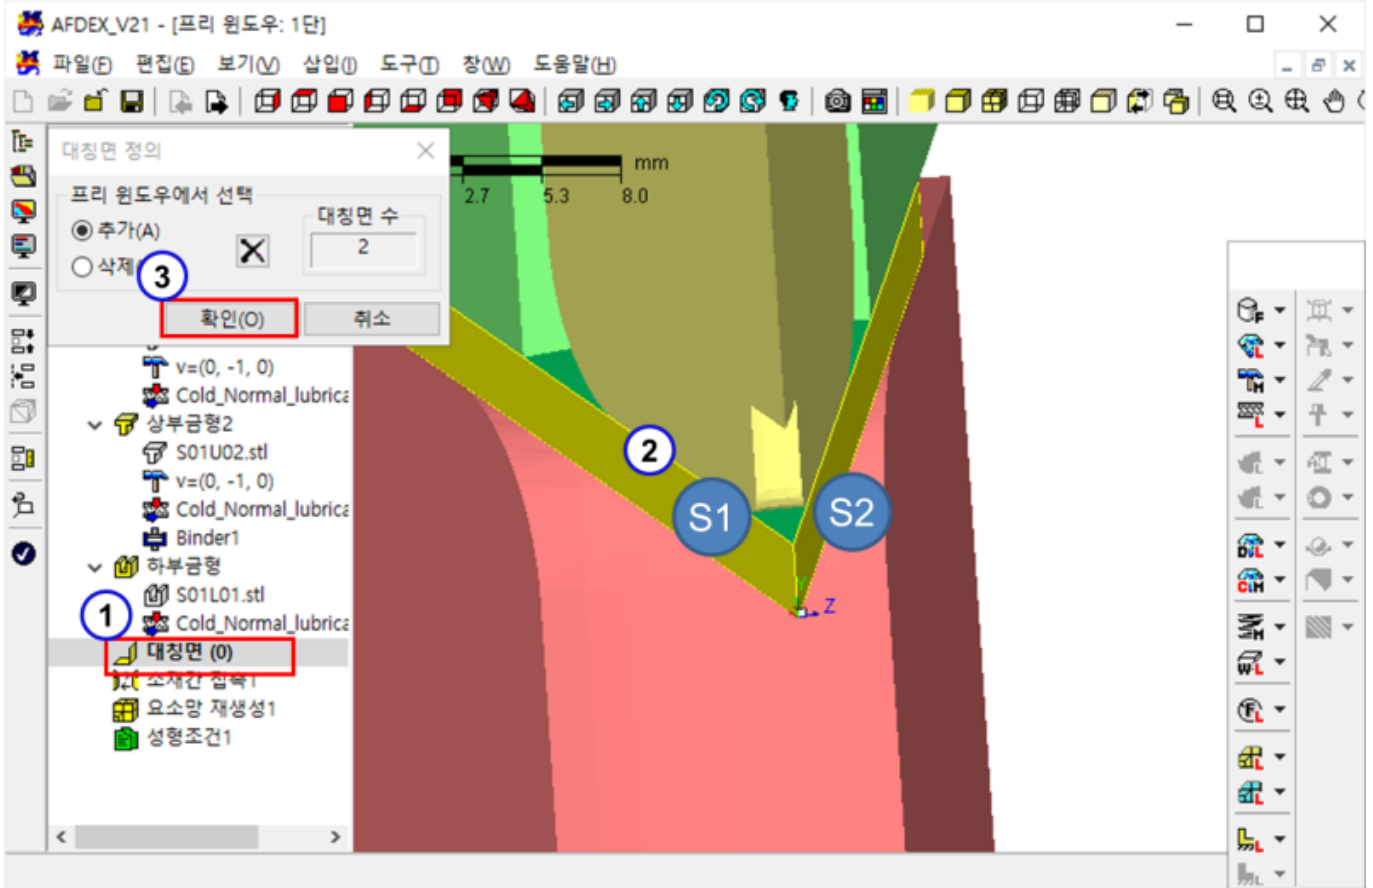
AFDEX_V21 - [프리 윈도우: 1단]

파일(F) 편집(E) 보기(V) 삽입(I) 도구(T) 창(W) 도움말(H)

대칭면 정의

프리 윈도우에서 선택

추가(A)

삭제

대칭면 수

2

3

확인(O)

취소

mm

2.7

5.3

8.0

v=(0, -1, 0)

Cold_Normal_lubrica

상부금형2

S01U02.stl

v=(0, -1, 0)

Cold_Normal_lubrica

Binder1

하부금형

S01L01.stl

1

Cold_Normal_lubrica

대칭면 (0)

소재간 접촉1

요소망 재생성1

성형조건1

2

S1

S2

Z